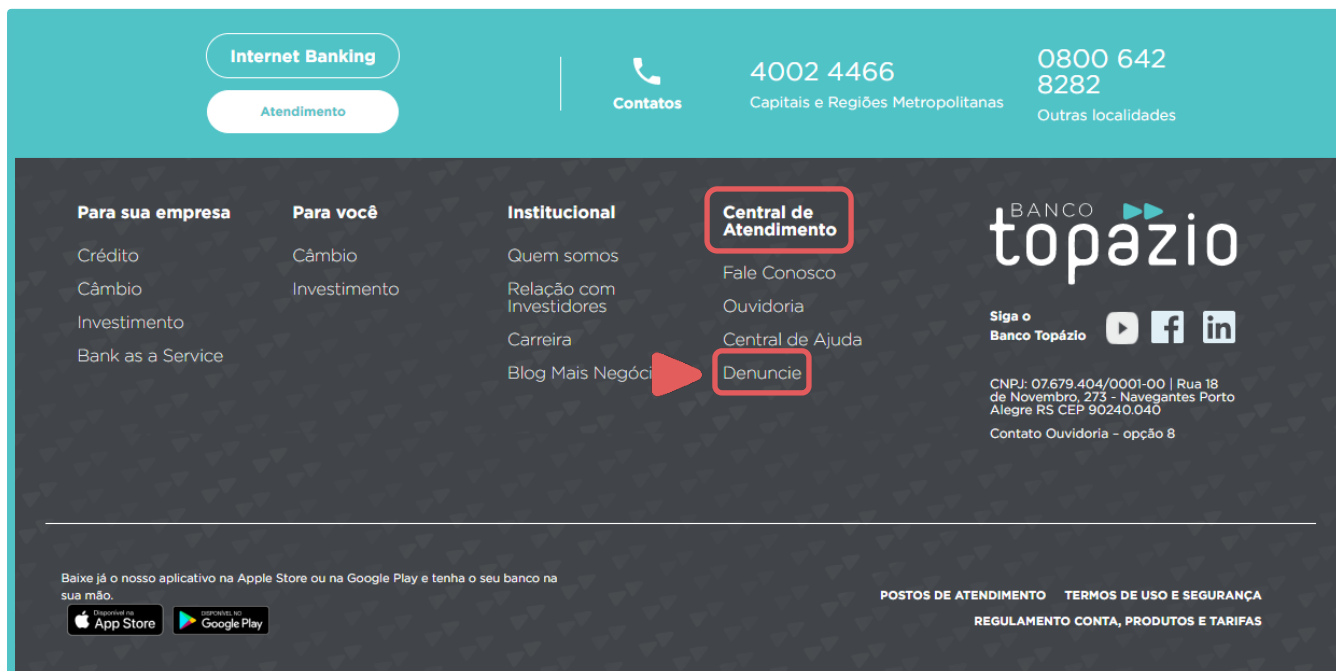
Internet Banking

Atendimento

Contatos

4002 4466
Capitais e Regiões Metropolitanas

0800 642 8282
Outras localidades

Para sua empresa
Crédito
Câmbio
Investimento
Bank as a Service

Para você
Câmbio
Investimento

Institucional
Quem somos
Relação com Investidores
Carreira
Blog Mais Negóci

Central de Atendimento
Fale Conosco
Ouvidoria
Central de Ajuda
Denuncie

BANCO topazio

Siga o Banco Topázio

CNPJ: 07.679.404/0001-00 | Rua 18 de Novembro, 273 - Navegantes Porto Alegre RS CEP 90240.040

Contato Ouvidoria – opção 8

Baixe já o nosso aplicativo na Apple Store ou na Google Play e tenha o seu banco na sua mão.

Disponível na App Store

DISPONÍVEL NO Google Play

POSTOS DE ATENDIMENTO
TERMOS DE USO E SEGURANÇA
REGULAMENTO CONTA, PRODUTOS E TARIFAS